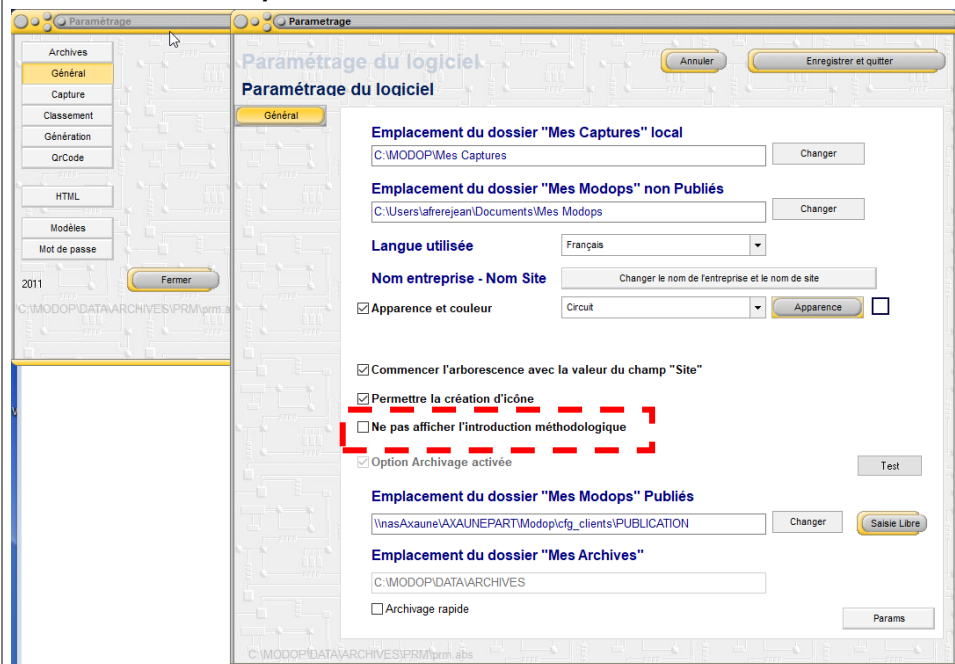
Paramétrage

Archives
Général
Capture
Classement
Génération
QrCode
HTML
Modèles
Mot de passe

2011
Fermer

C:\MODOP\DATA\ARCHIVES\PRM\prm.a

Parametrage

Paramétrage du logiciel
Paramétrage du logiciel

Annuler
Enregistrer et quitter

Général

Emplacement du dossier "Mes Captures" local
C:\MODOP\Mes Captures
Changer

Emplacement du dossier "Mes Modops" non Publiés
C:\Users\afrerejean\Documents\Mes Modops
Changer

Langue utilisée
Français

Nom entreprise - Nom Site
Changer le nom de l'entreprise et le nom de site

Apparence et couleur
Circuit
Apparence

Commencer l'arborescence avec la valeur du champ "Site"

Permettre la création d'icône

Ne pas afficher l'introduction méthodologique

Option Archivage activée
Test

Emplacement du dossier "Mes Modops" Publiés
\\nasAxaune\AXAUNEPART\Modop\cfg_clients\PUBLICATION
Changer
Saisie Libre

Emplacement du dossier "Mes Archives"
C:\MODOP\DATA\ARCHIVES

Archivage rapide
Params

C:\MODOP\DATA\ARCHIVES\PRM\prm.abs